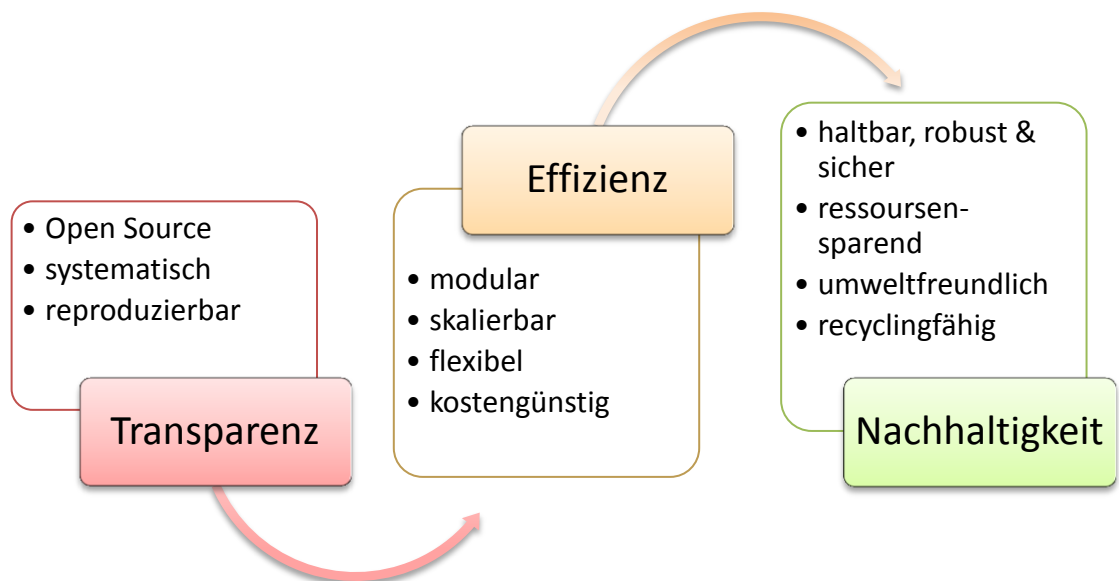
• Open Source
• systematisch
• reproduzierbar

Transparenz

Effizienz

• modular
• skalierbar
• flexibel
• kostengünstig

• haltbar, robust & sicher
• ressoursen-sparend
• umweltfreundlich
• recyclingfähig

Nachhaltigkeit